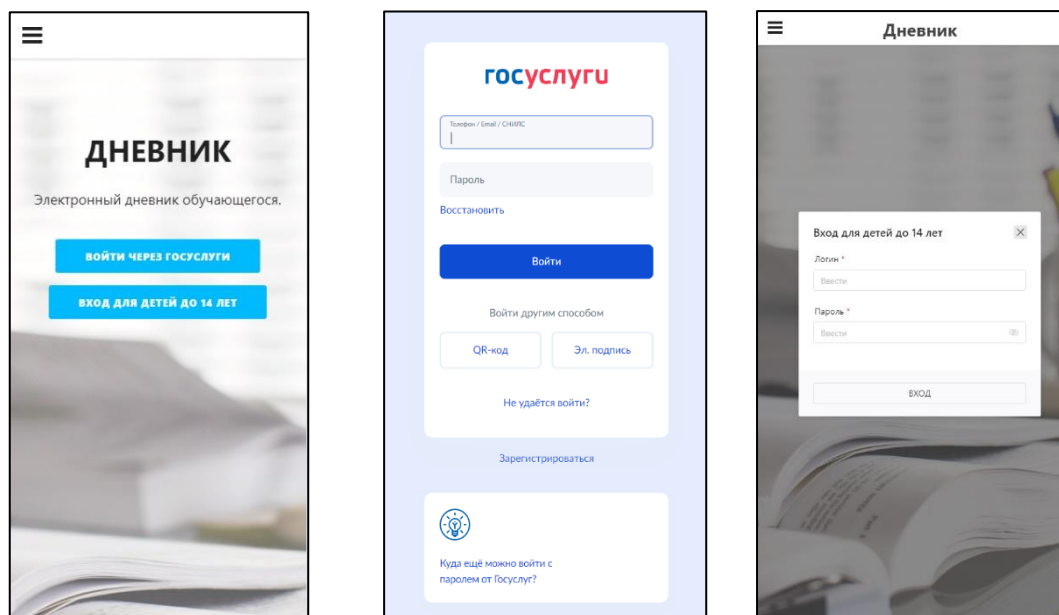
ДНЕВНИК

Электронный дневник обучающегося.

ВОЙТИ ЧЕРЕЗ ГОСУСЛУГИ

ВХОД ДЛЯ ДЕТЕЙ ДО 14 ЛЕТ

госуслуги

Телефон / Email / СНИЛС

Пароль

Восстановить

Войти

Войти другим способом

QR-код

Эл. подпись

Не удаётся войти?

Зарегистрироваться

Куда ещё можно войти с паролем от Госуслуг?

Дневник

Вход для детей до 14 лет

Логин *

Ввести

Пароль *

Ввести

ВХОД